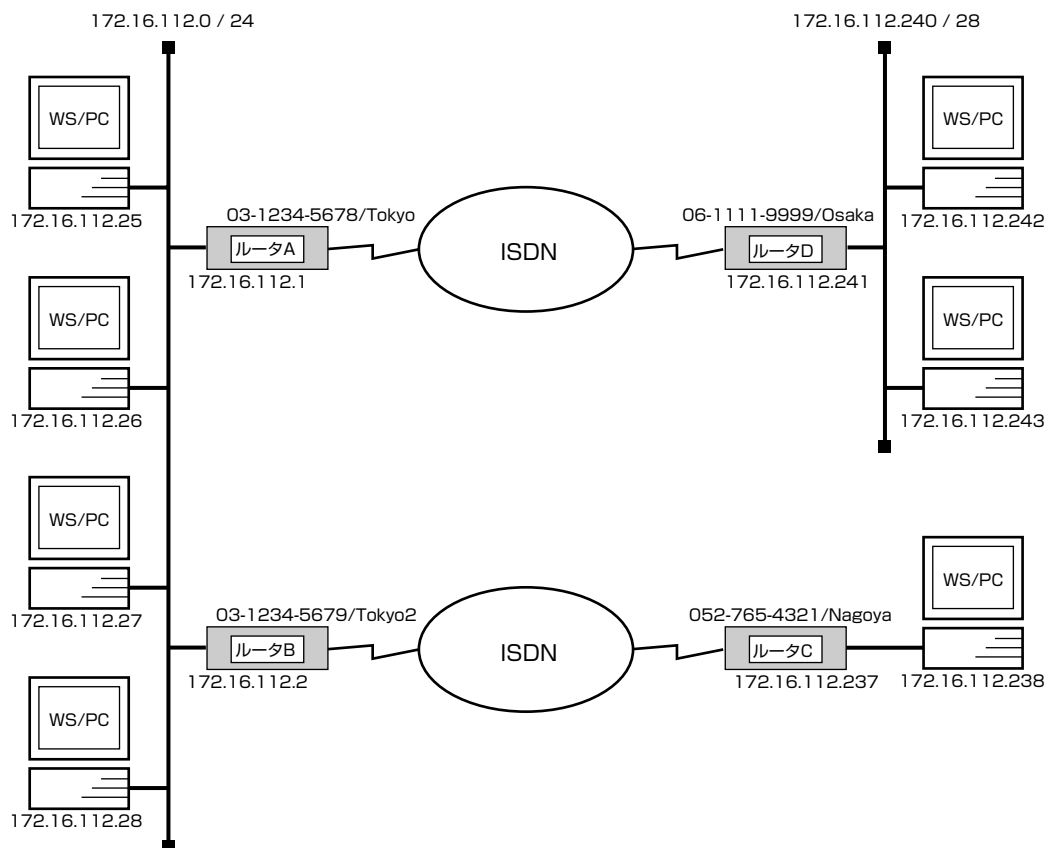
172.16.112.0 / 24

172.16.112.240 / 28

WS/PC

172.16.112.25

03-1234-5678/Tokyo

ルータA

172.16.112.1

ISDN

06-1111-9999/Osaka

ルータD

172.16.112.241

WS/PC

172.16.112.242

WS/PC

172.16.112.26

WS/PC

172.16.112.243

WS/PC

172.16.112.27

03-1234-5679/Tokyo2

ルータB

172.16.112.2

ISDN

052-765-4321/Nagoya

ルータC

172.16.112.237

WS/PC

172.16.112.238

WS/PC

172.16.112.28